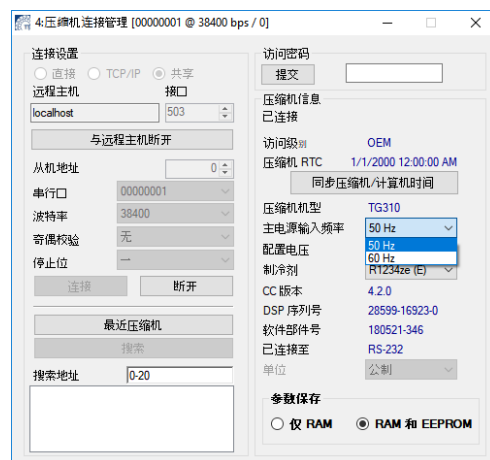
4:压缩机连接管理 [00000001 @ 38400 bps / 0]

连接设置

直接 TCP/IP 共享

远程主机 接口

localhost 503

与远程主机断开

从机地址 0

串行口 00000001

波特率 38400

奇偶校验 无

停止位 一

连接 断开

最近压缩机

搜索

搜索地址 0-20

访问密码

提交

压缩机信息

已连接

访问级别 OEM

压缩机 RTC 1/1/2000 12:00:00 AM

同步压缩机/计算机时间

压缩机机型 TG310

主电源输入频率 50 Hz

50 Hz

60 Hz

配置电压

制冷剂 R1234ze (E)

CC 版本 4.2.0

DSP 序列号 28599-16923-0

软件部件号 180521-346

已连接至 RS-232

单位 公制

参数保存

仅 RAM RAM 和 EEPROM